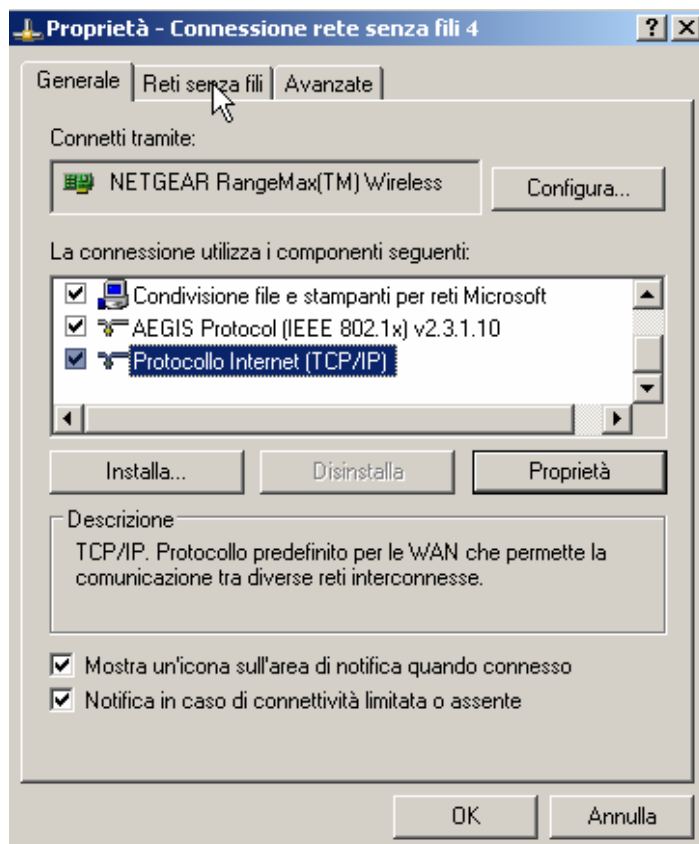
Proprietà - Connessione rete senza fili 4

? X

Generale | Reti senza fili | Avanzate

Connetti tramite:

NETGEAR RangeMax(TM) Wireless

Configura...

La connessione utilizza i componenti seguenti:

Condivisione file e stampanti per reti Microsoft
AEGIS Protocol (IEEE 802.1x) v2.3.1.10
Protocollo Internet (TCP/IP)

Installa... | Disinstalla | Proprietà

Descrizione

TCP/IP. Protocollo predefinito per le WAN che permette la comunicazione tra diverse reti interconnesse.

Mostra un'icona sull'area di notifica quando connesso

Notifica in caso di connettività limitata o assente

OK | Annulla